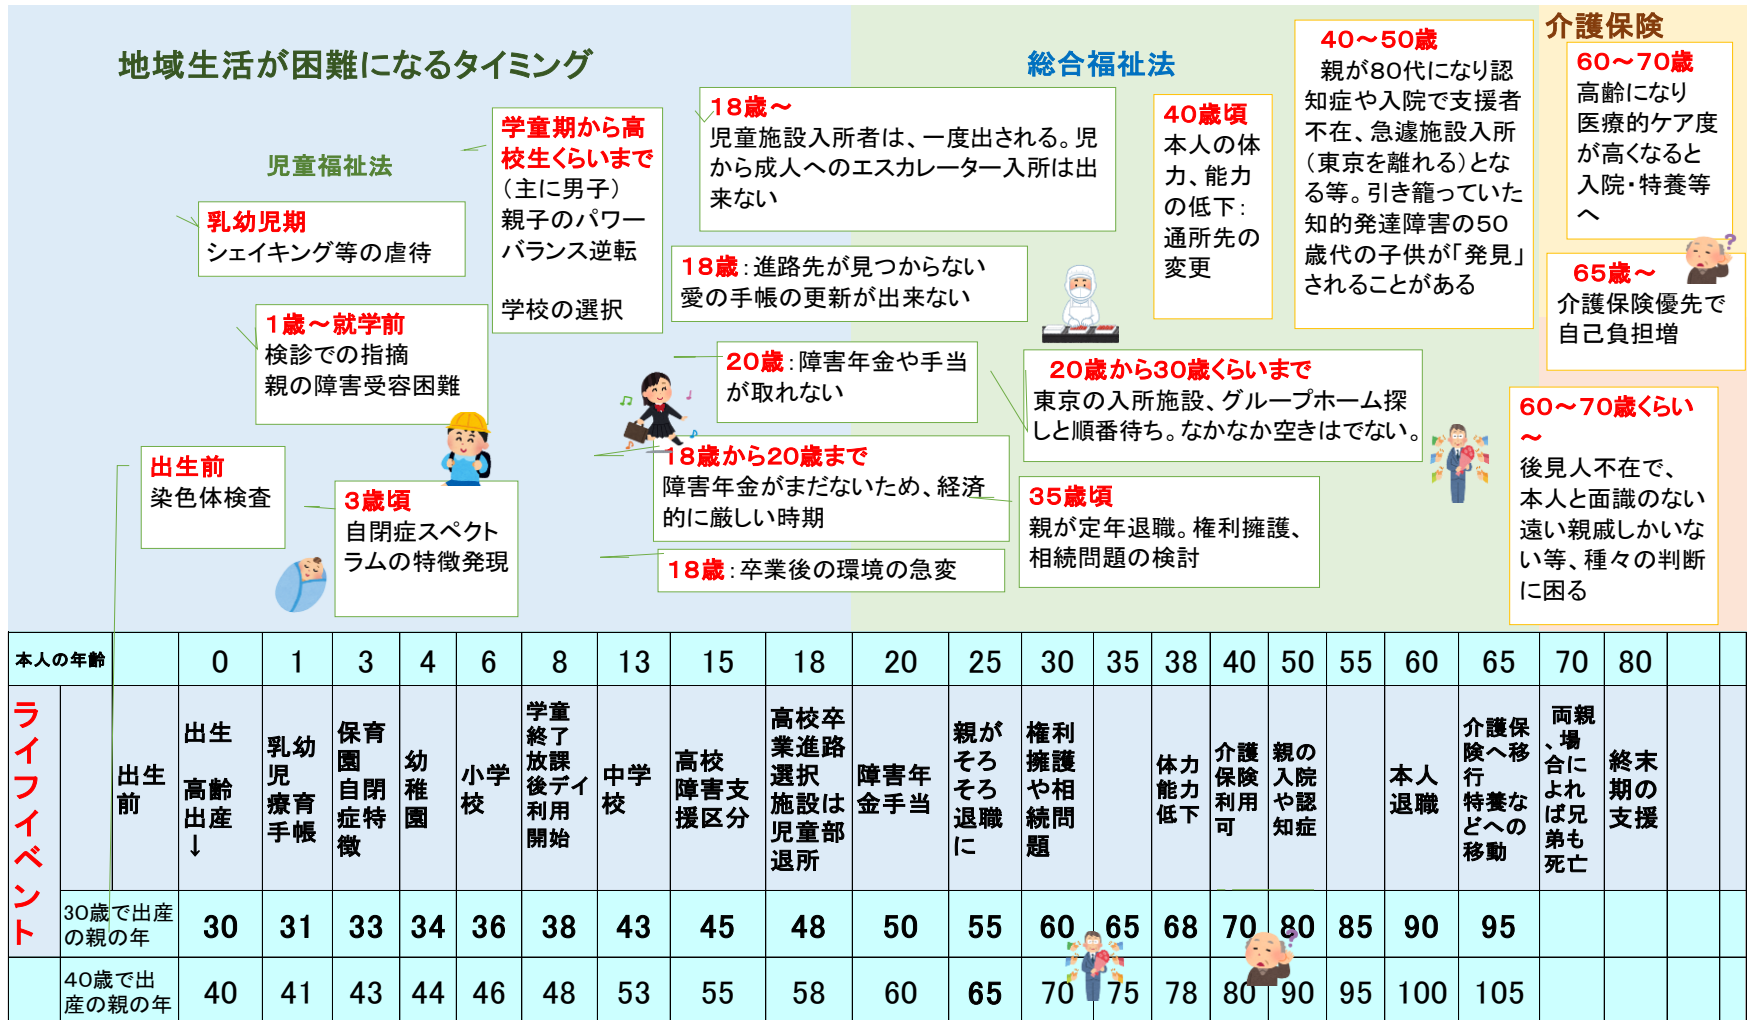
地域生活が困難になるタイミング

総合福祉法

介護保険

児童福祉法

乳幼児期
シェイキング等の虐待

1歳～就学前
検診での指摘
親の障害受容困難

出生前
染色体検査

3歳頃
自閉症スペクトラムの特徴発現

学童期から高校生くらいまで
（主に男子）
親子のパワーバランス逆転

学校の選択

18歳～
児童施設入所者は、一度出される。児から成人へのエスカレーター入所は出来ない

18歳：進路先が見つからない
愛の手帳の更新が出来ない

20歳：障害年金や手当が取れない

18歳から20歳まで
障害年金がまだないため、経済的に厳しい時期

18歳：卒業後の環境の急変

40歳頃
本人の体力、能力の低下：
通所先の変更

40～50歳
親が80代になり認知症や入院で支援者不在、急遽施設入所（東京を離れる）となる等。引き籠っていた知的発達障害の50歳代の子供が「発見」されることがある

60～70歳
高齢になり
医療的ケア度が高くなると
入院・特養等へ

65歳～
介護保険優先で
自己負担増

20歳から30歳くらいまで
東京の入所施設、グループホーム探しと順番待ち。なかなか空きはでない。

35歳頃
親が定年退職。権利擁護、相続問題の検討

60～70歳くらい～
後見人不在で、本人と面識のない遠い親戚しかいない等、種々の判断に困る

| 本人の年齢 | | 0 | 1 | 3 | 4 | 6 | 8 | 13 | 15 | 18 | 20 | 25 | 30 | 35 | 38 | 40 | 50 | 55 | 60 | 65 | 70 | 80 | |
|---|---|---|---|---|---|---|---|---|---|---|---|---|---|---|---|---|---|---|---|---|---|---|---|
| ライフイベント | 出生前 | 出生 高齢出産↓ | 乳幼児療育手帳 | 保育園 自閉症特徴 | 幼稚園 | 小学校 | 学童終了 放課後デイ利用開始 | 中学校 | 高校 障害支援区分 | 高校卒業進路選択 施設は児童部退所 | 障害年金手当 | 親がそろそろ退職に | 権利擁護や相続問題 | | 体力能力低下 | 介護保険利用可 | 親の入院や認知症 | | 本人退職 | 介護保険へ移行 特養などへの移動 | 両親、場合によれば兄弟も死亡 | 終末期の支援 | |
| | 30歳で出産の親の年 | 30 | 31 | 33 | 34 | 36 | 38 | 43 | 45 | 48 | 50 | 55 | 60 | 65 | 68 | 70 | 80 | 85 | 90 | 95 | | | |
| | 40歳で出産の親の年 | 40 | 41 | 43 | 44 | 46 | 48 | 53 | 55 | 58 | 60 | 65 | 70 | 75 | 78 | 80 | 90 | 95 | 100 | 105 | | | |